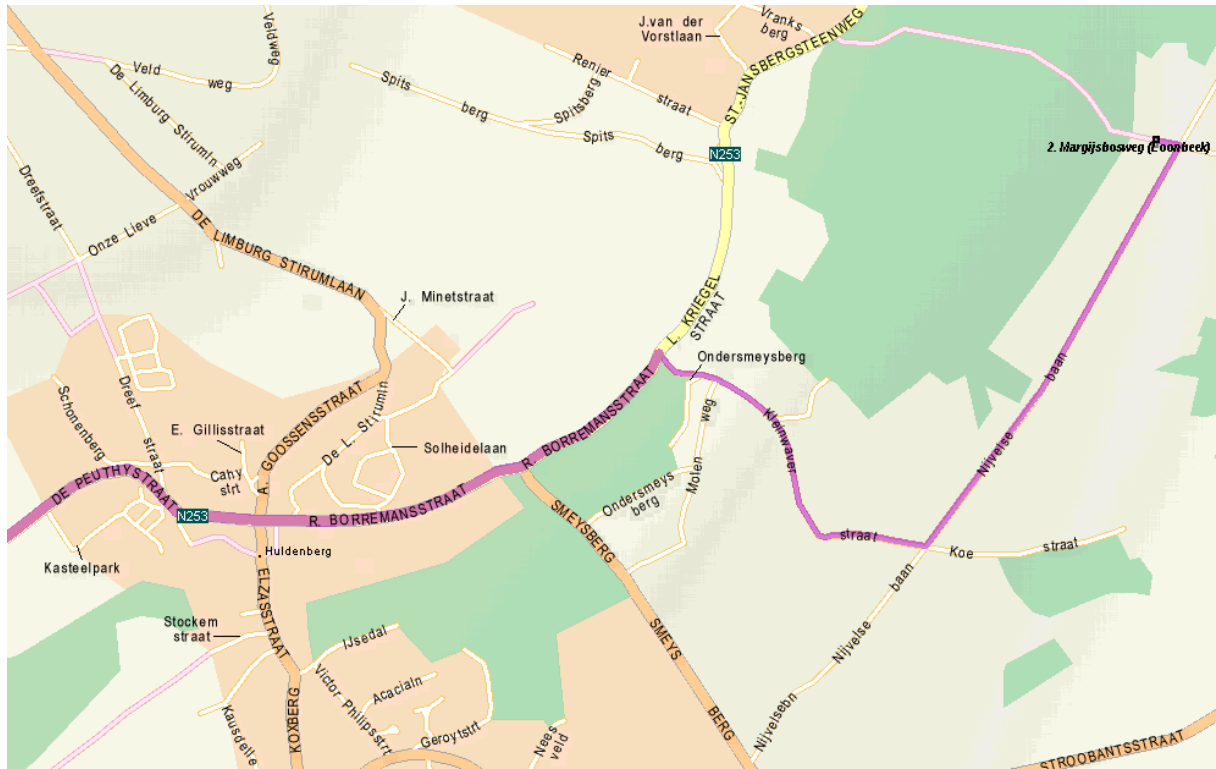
Veldweg
Veld weg
De Limburg Stirumln
J.van der Vorstlaan
Vranks berg
Renier straat
ST.-JANSBERGSTEENWEG
Spits berg
Spitsberg
Spits berg
N253
2. Margijsbosweg (Loonbeek)
P
Dreefstraat
Vrouwweg
Onze Lieve
DE LIMBURG STIRUMLAAN
J. Minetstraat
L. KRIEGEL STRAAT
Ondersmeysberg
Schonenberg
Dreef straat
E. Gillisstraat
A. GOOSSENSSTRAAT
De L. Stirumln
Solheidelaan
R. BORREMANSSTRAAT
Molen weg
Kleinwaver
Nijvelse baan
Cahy strt
DE PEUTHYSTRAAT
N253
R. BORREMANSSTRAAT
Ondersmeys berg
SMEYSBERG
straat
Koe straat
Kasteelpark
Huldenberg
ELZASSTRAAT
Stockem straat
Ijsedal
Victor Philipsstrt
Acacialn
Nijvelse baan
SMEYS BERG
KOXBERG
Kausdelle
Geroytstrt
Nees veld
Nijvelsebn
STROOBANTSSTRAAT